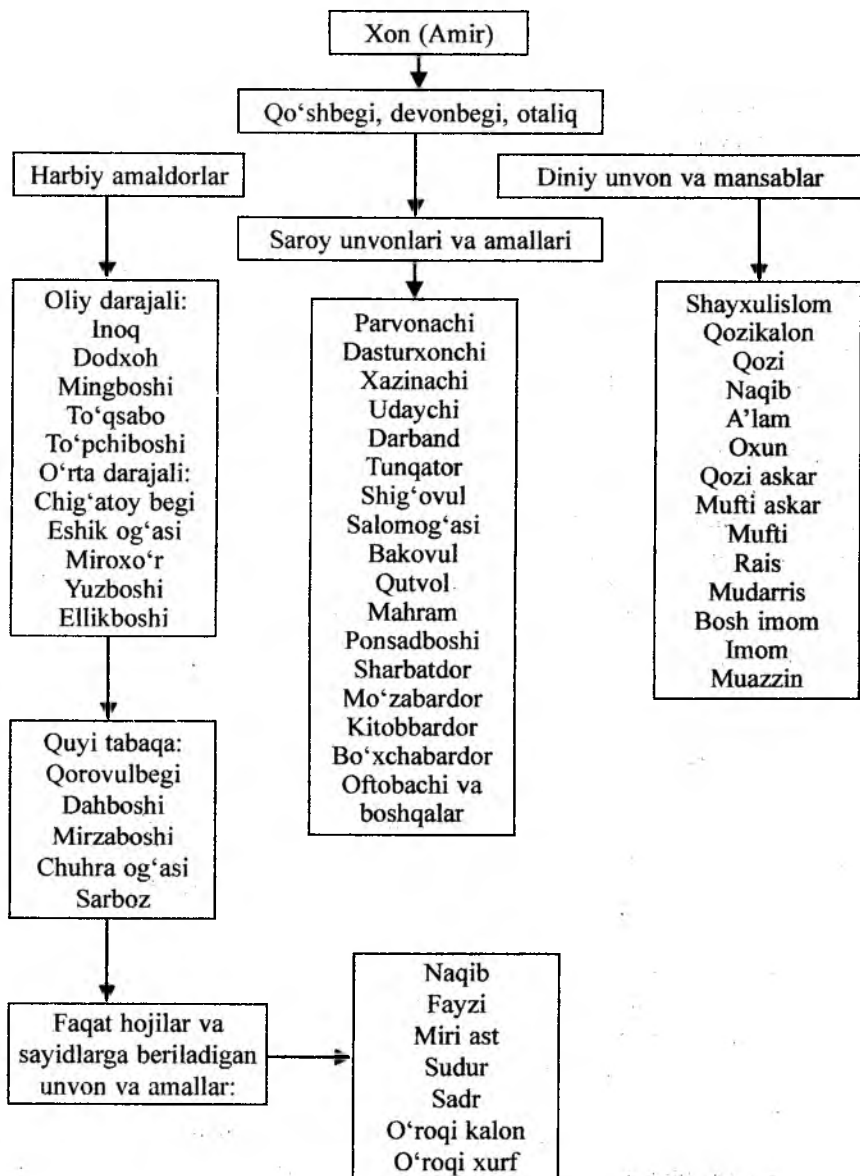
Xon (Amir)

Qo‘shbegi, devonbegi, otaliq

Harbiy amaldorlar

Diniy unvon va mansablar

Saroy unvonlari va amallari

Oliy darajali:
Inoq
Dodxoh
Mingboshi
To‘qsabo
To‘pchiboshi
O‘rta darajali:
Chig‘atoy begi
Eshik og‘asi
Miroxo‘r
Yuzboshi
Ellikboshi

Parvonachi
Dasturxonchi
Xazinachi
Udaychi
Darband
Tunqator
Shig‘ovul
Salomog‘asi
Bakovul
Qutvol
Mahram
Ponsadboshi
Sharbatdor
Mo‘zabardor
Kitobbardor
Bo‘xchabardor
Oftobachi va boshqalar

Shayxulislom
Qozikalon
Qozi
Naqib
A’lam
Oxun
Qozi askar
Mufti askar
Mufti
Rais
Mudarris
Bosh imom
Imom
Muazzin

Quyi tabaqa:
Qorovulbegi
Dahboshi
Mirzaboshi
Chuhra og‘asi
Sarboz

Faqat hojilar va sayidlarga beriladigan unvon va amallar:

Naqib
Fayzi
Miri ast
Sudur
Sadr
O‘roqi kalon
O‘roqi xurf